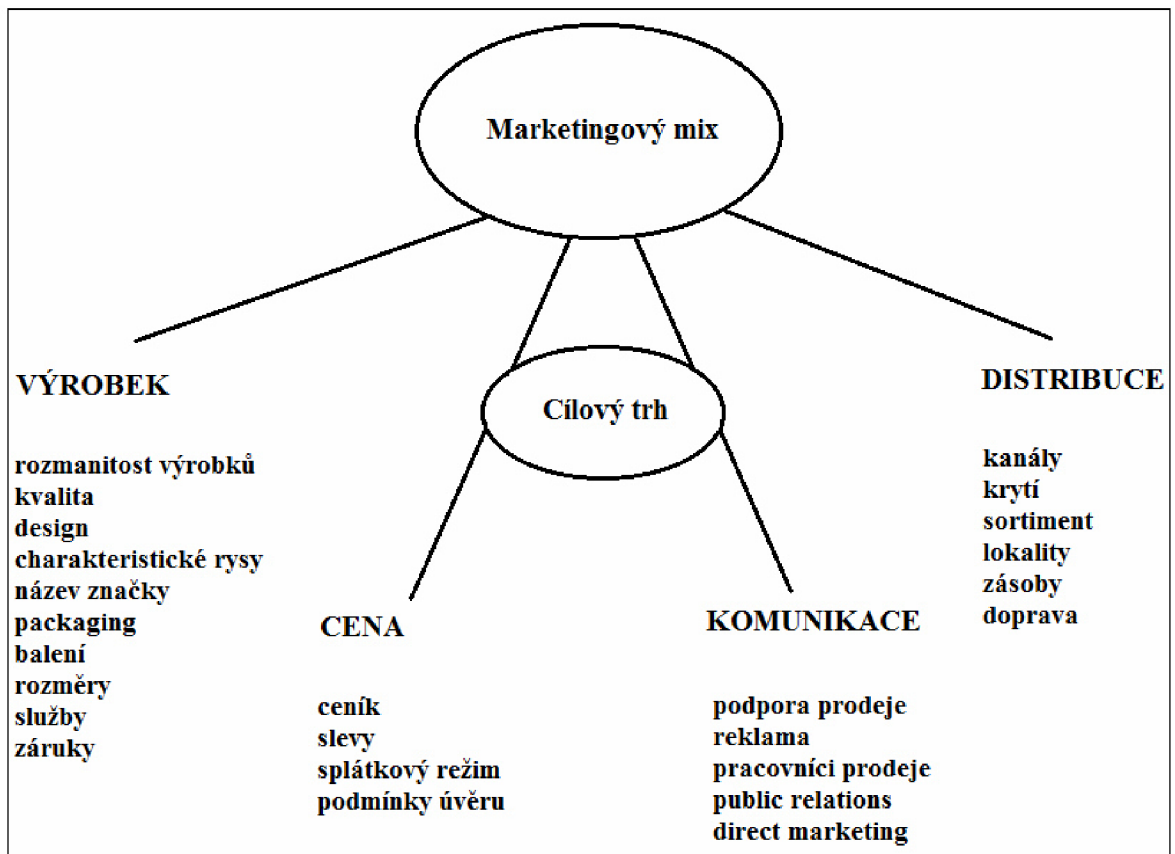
Marketingový mix

Cílový trh

VÝROBEK

rozmanitost výrobků
kvalita
design
charakteristické rysy
název značky
packaging
balení
rozměry
služby
záruky

CENA

ceník
slevy
splátkový režim
podmínky úvěru

KOMUNIKACE

podpora prodeje
reklama
pracovníci prodeje
public relations
direct marketing

DISTRIBUCE

kanály
krytí
sortiment
lokality
zásoby
doprava